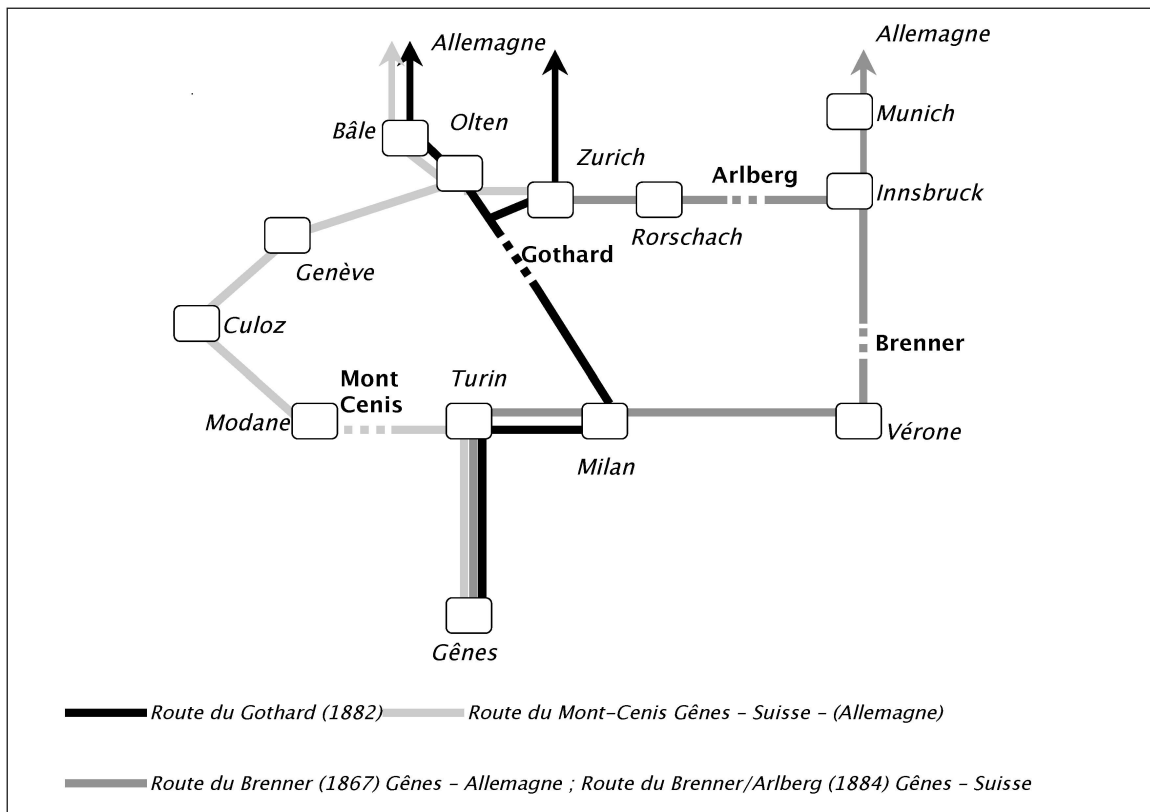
Allemagne

Allemagne

Bâle

Olten

Zurich

Arlberg

Munich

Innsbruck

Rorschach

Gothard

Genève

Culoz

Brenner

Mont Cenis

Turin

Modane

Milan

Vérone

Gênes

Route du Gothard (1882)

Route du Mont-Cenis Gênes - Suisse - (Allemagne)

Route du Brenner (1867) Gênes - Allemagne ; Route du Brenner/Arlberg (1884) Gênes - Suisse